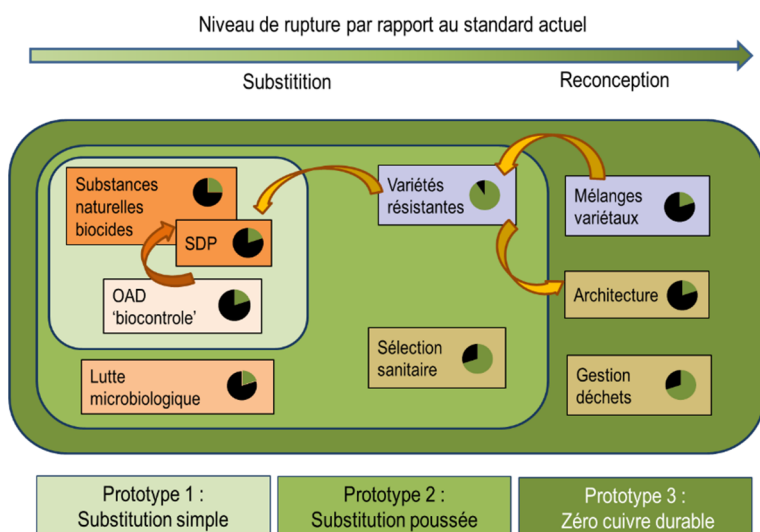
Niveau de rupture par rapport au standard actuel

Substitition

Reconception

Substances naturelles biocides

SDP

OAD 'biocontrole'

Lutte microbiologique

Variétés résistantes

Sélection sanitaire

Mélanges variétaux

Architecture

Gestion déchets

Prototype 1 : Substitution simple

Prototype 2 : Substitution poussée

Prototype 3 : Zéro cuivre durable